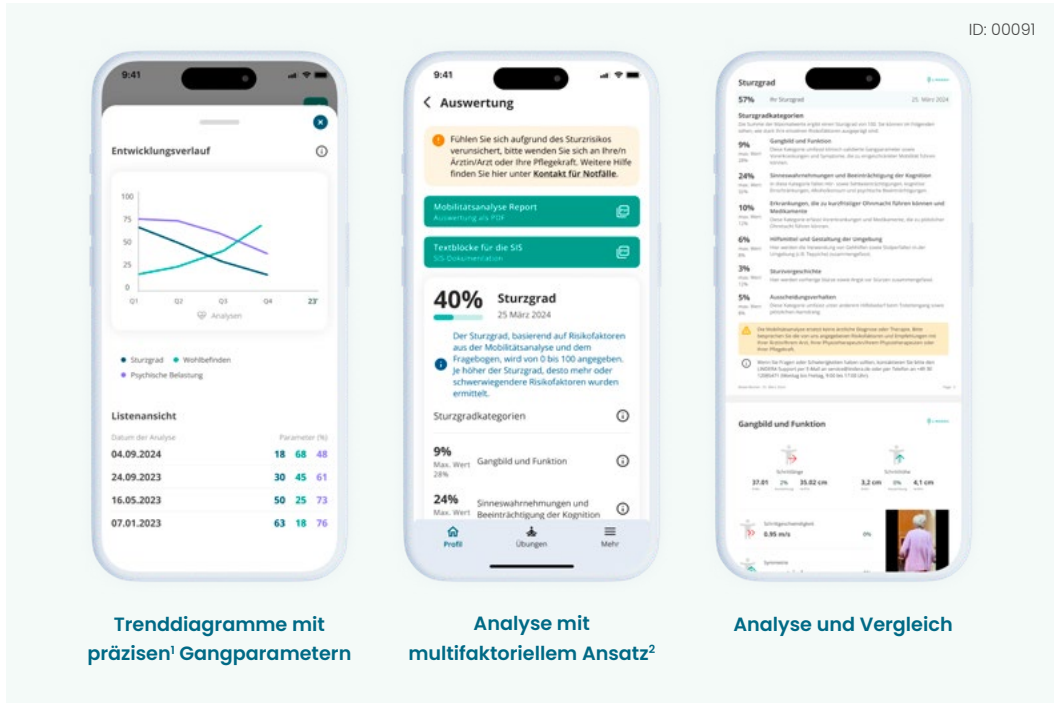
ID: 00091

9:41

Entwicklungsverlauf

100
75
50
25
0
Q1 Q2 Q3 Q4 23'
Analysen

Sturzgrad Wohlbefinden
Psychische Belastung

Listenansicht

Datum der Analyse Parameter (%)

| | | | |
|---|---|---|---|
| 04.09.2024 | 18 | 68 | 48 |
| 24.09.2023 | 30 | 45 | 61 |
| 16.05.2023 | 50 | 25 | 73 |
| 07.01.2023 | 63 | 18 | 76 |

9:41

< Auswertung

Fühlen Sie sich aufgrund des Sturzrisikos verunsichert, bitte wenden Sie sich an Ihre/n Ärztin/Arzt oder Ihre Pflegekraft. Weitere Hilfe finden Sie hier unter Kontakt für Notfälle.

Mobilitätsanalyse Report
Auswertung als PDF

Textblöcke für die SIS
SIS-Dokumentation

40% Sturzgrad
25 März 2024

Der Sturzgrad, basierend auf Risikofaktoren aus der Mobilitätsanalyse und dem Fragebogen, wird von 0 bis 100 angegeben. Je höher der Sturzgrad, desto mehr oder schwerwiegendere Risikofaktoren wurden ermittelt.

Sturzgradkategorien

9% Max. Wert 28% Gangbild und Funktion

24% Max. Wert Sinneswahrnehmungen und Beeinträchtigung der Kognition

Profil Übungen Mehr

Sturzgrad
57% Ihr Sturzgrad 25. März 2024

Sturzgradkategorien

9% Gangbild und Funktion
24% Sinneswahrnehmungen und Beeinträchtigung der Kognition
10% Erkrankungen, die zu kurzfristiger Ohnmacht führen können und Medikamente
6% Hilfsmittel und Gestaltung der Umgebung
3% Sturzvorgeschichte
5% Ausscheidungsverhalten

Gangbild und Funktion

Schrittlänge Schritthöhe
37.81 2% 35.02 cm 3,2 cm 0% 4,1 cm
Schrittgeschwindigkeit
0.95 m/s 0%
Symmetrie

Trenddiagramme mit präzisen¹ Gangparametern

Analyse mit multifaktoriellem Ansatz²

Analyse und Vergleich